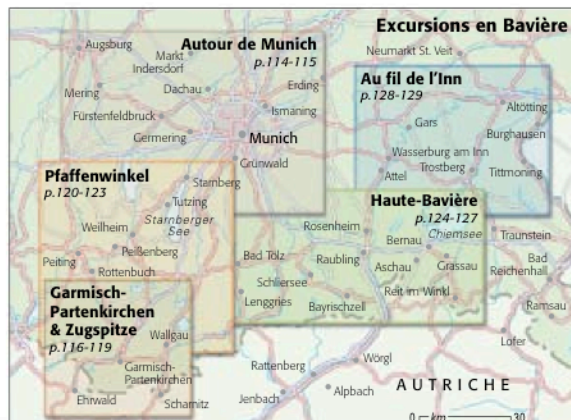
Excursions en Bavière

Autour de Munich
p.114-115

Au fil de l'Inn
p.128-129

Pfaffenwinkel
p.120-123

Haute-Bavière
p.124-127

Garmisch-Partenkirchen & Zugspitze
p.116-119

Augsburg
Markt Indersdorf
Neumarkt St. Veit
Mering
Dachau
Erding
Fürstenfeldbruck
Ismaning
Germering
Munich
Altötting
Gars
Burghausen
Wasserburg am Inn
Attel
Trostberg
Tittmoning
Grünwald
Starnberg
Tutzing
Starnberger See
Weilheim
Peißenberg
Peiting
Rottenbuch
Rosenheim
Bernau
Chiemsee
Traunstein
Bad Tölz
Raubling
Aschau
Grassau
Bad Reichenhall
Schliersee
Lenggries
Bayrischzell
Reit im Winkl
Ramsau
Wallgau
Lofer
Garmisch-Partenkirchen
Wörgl
Rattenberg
Alpbach
Jenbach
Ehrwald
Schamitz
AUTRICHE
0 km 30